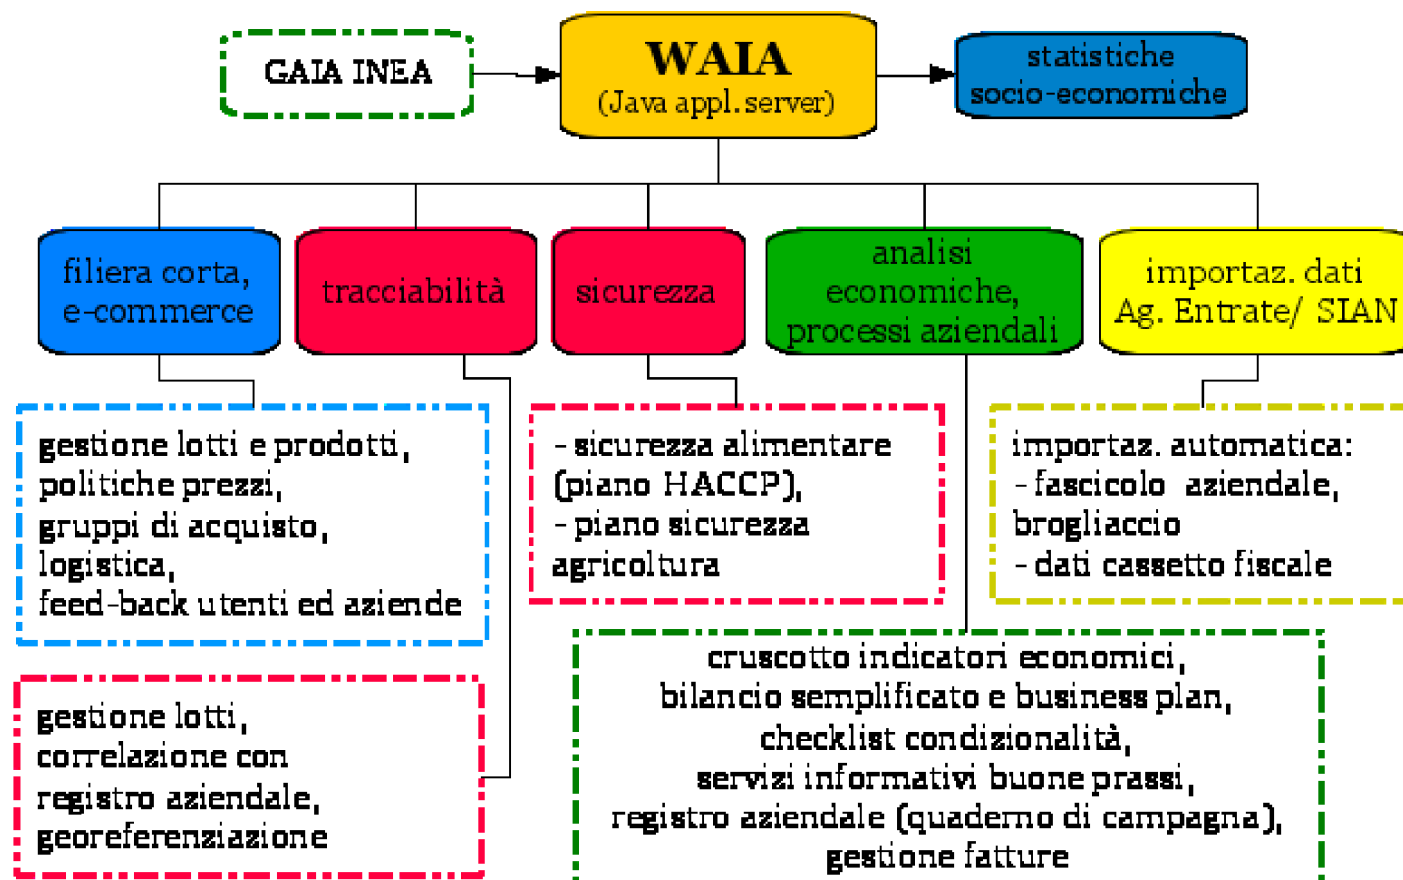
GAIA INEA

WAIA
(Java appl. server)

statistiche socio-economiche

filiera corta, e-commerce

tracciabilità

sicurezza

analisi economiche, processi aziendali

importaz. dati Ag. Entrate/ SIAN

gestione lotti e prodotti, politiche prezzi, gruppi di acquisto, logistica, feed-back utenti ed aziende

- sicurezza alimentare (piano HACCP),
- piano sicurezza agricoltura

importaz. automatica:
- fascicolo aziendale, brogliaccio
- dati cassetto fiscale

gestione lotti, correlazione con registro aziendale, georeferenziazione

cruscotto indicatori economici, bilancio semplificato e business plan, checklist condizionalità, servizi informativi buone prassi, registro aziendale (quaderno di campagna), gestione fatture